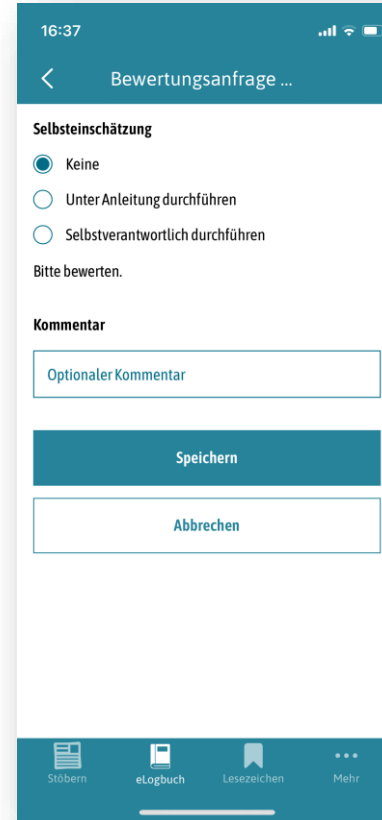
16:37

Bewertungsanfrage ...

Selbsteinschätzung

Keine

Unter Anleitung durchführen

Selbstverantwortlich durchführen

Bitte bewerten.

Kommentar

Optionaler Kommentar

Speichern

Abbrechen

Stöbern

eLogbuch

Lesezeichen

Mehr